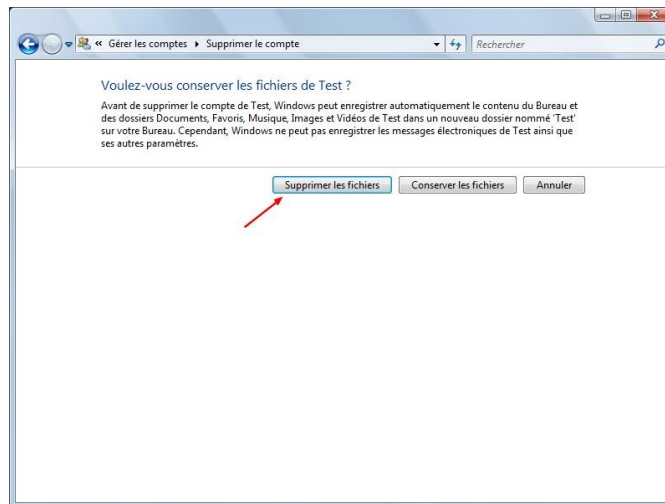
« Gérer les comptes ▸ Supprimer le compte

Rechercher

Voulez-vous conserver les fichiers de Test ?

Avant de supprimer le compte de Test, Windows peut enregistrer automatiquement le contenu du Bureau et des dossiers Documents, Favoris, Musique, Images et Vidéos de Test dans un nouveau dossier nommé 'Test' sur votre Bureau. Cependant, Windows ne peut pas enregistrer les messages électroniques de Test ainsi que ses autres paramètres.

Supprimer les fichiers

Conserver les fichiers

Annuler